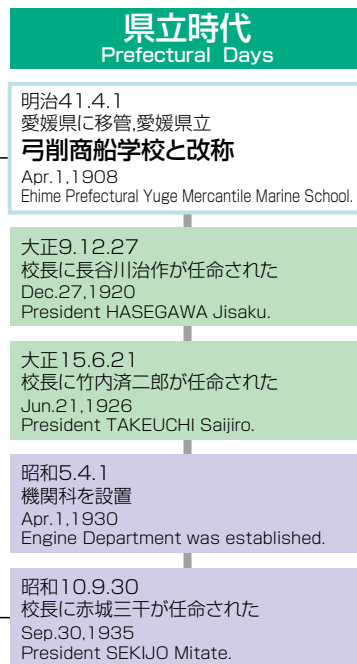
県立時代
Prefectural Days

明治41.4.1
愛媛県に移管,愛媛県立
弓削商船学校と改称
Apr.1,1908
Ehime Prefectural Yuge Mercantile Marine School.

大正9.12.27
校長に長谷川治作が任命された
Dec.27,1920
President HASEGAWA Jisaku.

大正15.6.21
校長に竹内済二郎が任命された
Jun.21,1926
President TAKEUCHI Saijiro.

昭和5.4.1
機関科を設置
Apr.1,1930
Engine Department was established.

昭和10.9.30
校長に赤城三干が任命された
Sep.30,1935
President SEKIJO Mitate.